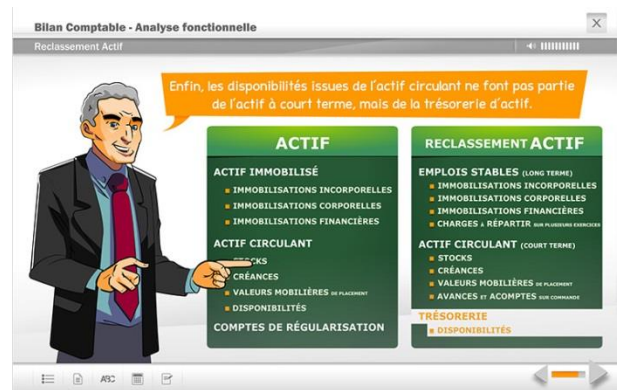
Bilan Comptable - Analyse fonctionnelle

Reclassement Actif

Enfin, les disponibilités issues de l'actif circulant ne font pas partie de l'actif à court terme, mais de la trésorerie d'actif.

ACTIF

ACTIF IMMOBILISÉ
IMMOBILISATIONS INCORPORELLES
IMMOBILISATIONS CORPORELLES
IMMOBILISATIONS FINANCIÈRES

ACTIF CIRCULANT
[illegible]STOCKS
CRÉANCES
VALEURS MOBILIÈRES DE PLACEMENT
DISPONIBILITÉS

COMPTES DE RÉGULARISATION

RECLASSEMENT ACTIF

EMPLOIS STABLES (LONG TERME)
IMMOBILISATIONS INCORPORELLES
IMMOBILISATIONS CORPORELLES
IMMOBILISATIONS FINANCIÈRES
CHARGES À RÉPARTIR SUR PLUSIEURS EXERCICES

ACTIF CIRCULANT (COURT TERME)
STOCKS
CRÉANCES
VALEURS MOBILIÈRES DE PLACEMENT
AVANCES ET ACOMPTES SUR COMMANDE

TRÉSORERIE
DISPONIBILITÉS

ABC